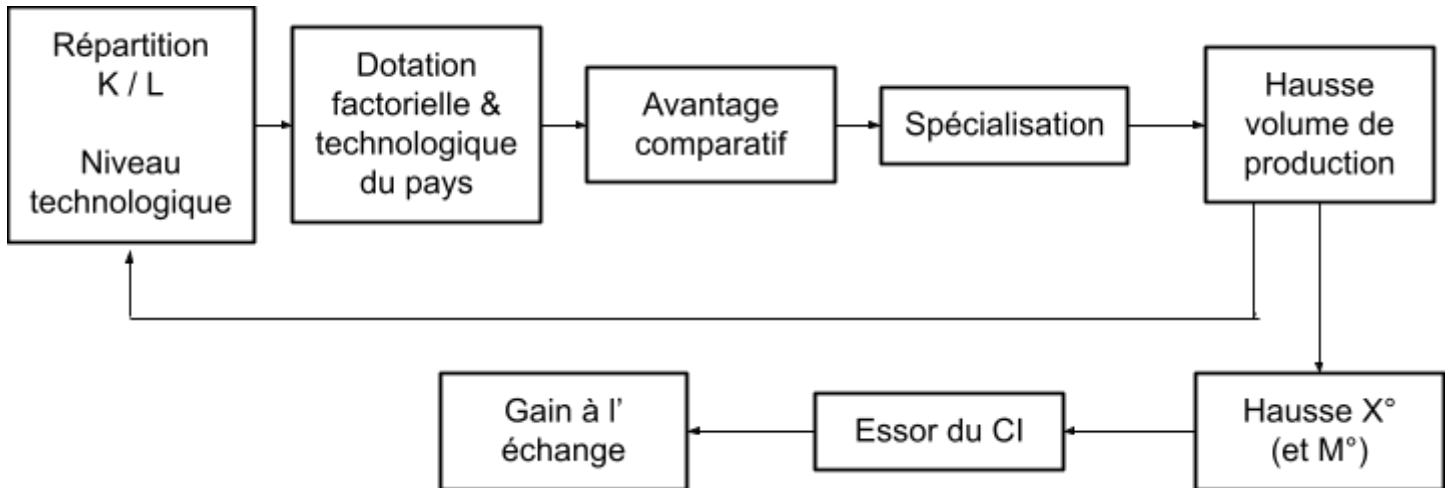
Répartition K / L

Niveau technologique

Dotation factorielle & technologique du pays

Avantage comparatif

Spécialisation

Hausse volume de production

Hausse X° (et M°)

Essor du CI

Gain à l' échange